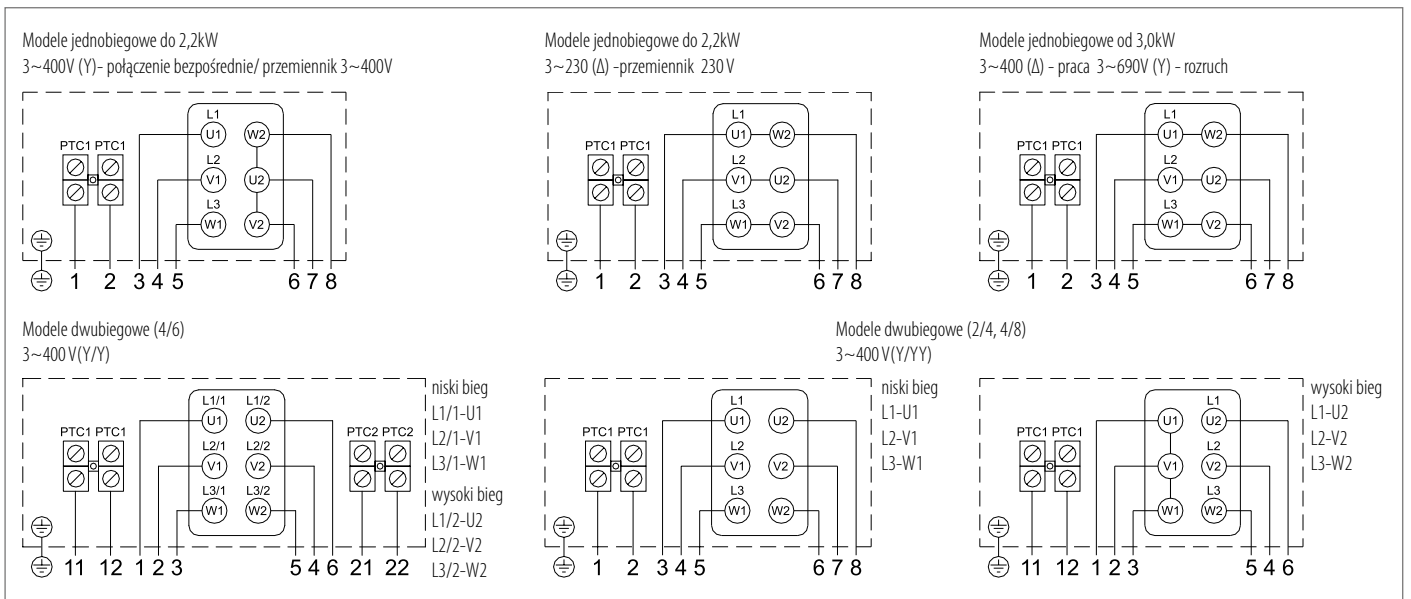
Modele jednobiegowe do 2,2kW
3~400V (Y)- połączenie bezpośrednie/ przemiennik 3~400V

L1
U1 W2
PTC1 PTC1
L2
V1 U2
L3
W1 V2

1 2 3 4 5 6 7 8

Modele jednobiegowe do 2,2kW
3~230 (Δ) -przemiennik 230 V

L1
U1 W2
PTC1 PTC1
L2
V1 U2
L3
W1 V2

1 2 3 4 5 6 7 8

Modele jednobiegowe od 3,0kW
3~400 (Δ) - praca 3~690V (Y) - rozruch

L1
U1 W2
PTC1 PTC1
L2
V1 U2
L3
W1 V2

1 2 3 4 5 6 7 8

Modele dwubiegowe (4/6)
3~400 V(Y/Y)

L1/1 L1/2
U1 U2
PTC1 PTC1 PTC2 PTC2
L2/1 L2/2
V1 V2
L3/1 L3/2
W1 W2

11 12 1 2 3 5 4 6 21 22

niski bieg
L1/1-U1
L2/1-V1
L3/1-W1
wysoki bieg
L1/2-U2
L2/2-V2
L3/2-W2

Modele dwubiegowe (2/4, 4/8)
3~400 V(Y/YY)

L1
U1 U2
PTC1 PTC1
L2
V1 V2
L3
W1 W2

1 2 3 4 5 6 7 8

niski bieg
L1-U1
L2-V1
L3-W1

L1
U1 U2
PTC1 PTC1
L2
V1 V2
L3
W1 W2

11 12 1 2 3 5 4 6

wysoki bieg
L1-U2
L2-V2
L3-W2